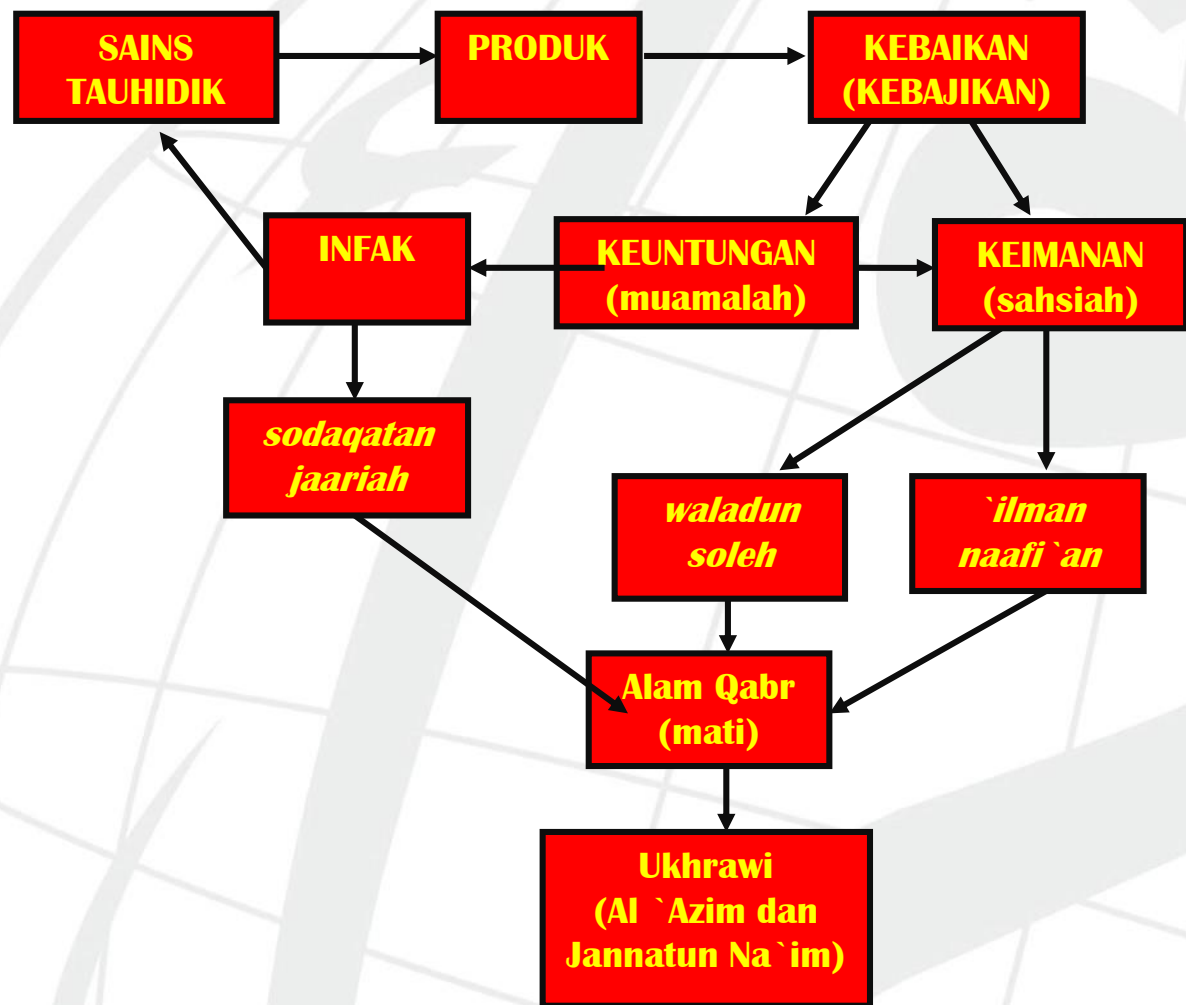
SAINS TAUHIDIK

PRODUK

KEBAIKAN (KEBAJIKAN)

INFAK

KEUNTUNGAN (muamalah)

KEIMANAN (sahsiah)

sodaqatan jaariah

waladun soleh

`ilman naafi`an

Alam Qabr (mati)

Ukhrawi (Al `Azim dan Jannatun Na`im)